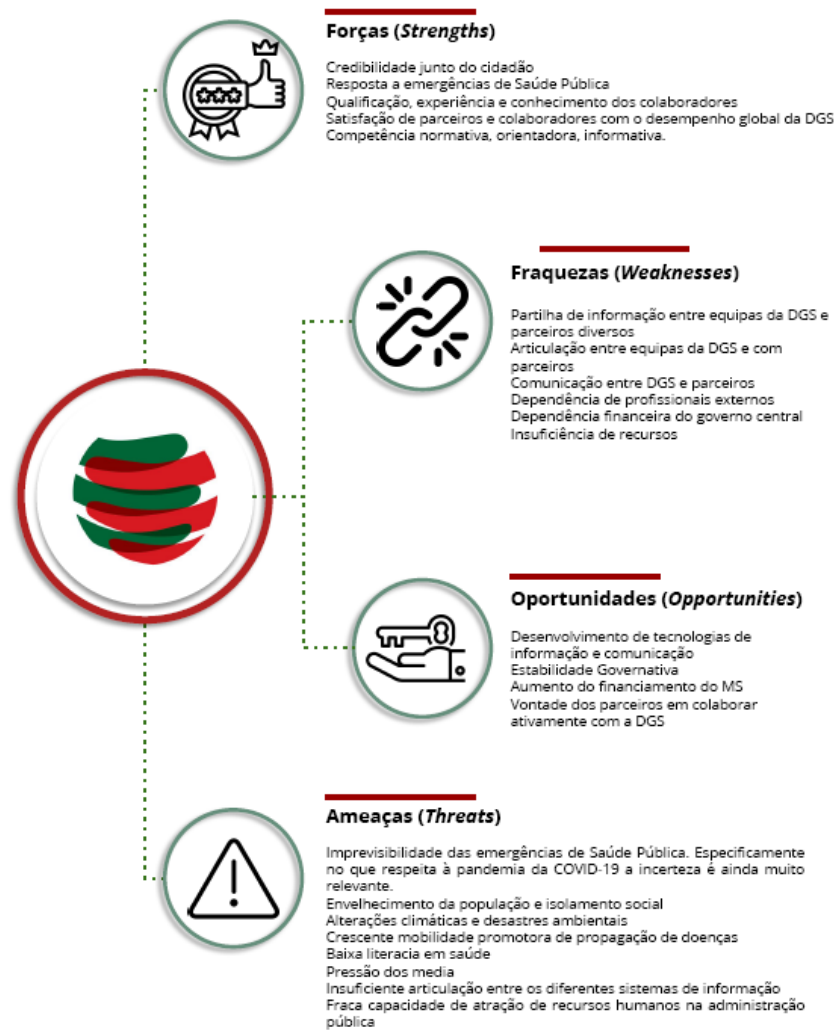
Forças (*Strengths*)

Credibilidade junto do cidadão
Resposta a emergências de Saúde Pública
Qualificação, experiência e conhecimento dos colaboradores
Satisfação de parceiros e colaboradores com o desempenho global da DGS
Competência normativa, orientadora, informativa.

Fraquezas (*Weaknesses*)

Partilha de informação entre equipas da DGS e parceiros diversos
Articulação entre equipas da DGS e com parceiros
Comunicação entre DGS e parceiros
Dependência de profissionais externos
Dependência financeira do governo central
Insuficiência de recursos

Oportunidades (*Opportunities*)

Desenvolvimento de tecnologias de informação e comunicação
Estabilidade Governativa
Aumento do financiamento do MS
Vontade dos parceiros em colaborar ativamente com a DGS

Ameaças (*Threats*)

Imprevisibilidade das emergências de Saúde Pública. Especificamente no que respeita à pandemia da COVID-19 a incerteza é ainda muito relevante.
Envelhecimento da população e isolamento social
Alterações climáticas e desastres ambientais
Crescente mobilidade promotora de propagação de doenças
Baixa literacia em saúde
Pressão dos media
Insuficiente articulação entre os diferentes sistemas de informação
Fraca capacidade de atração de recursos humanos na administração pública